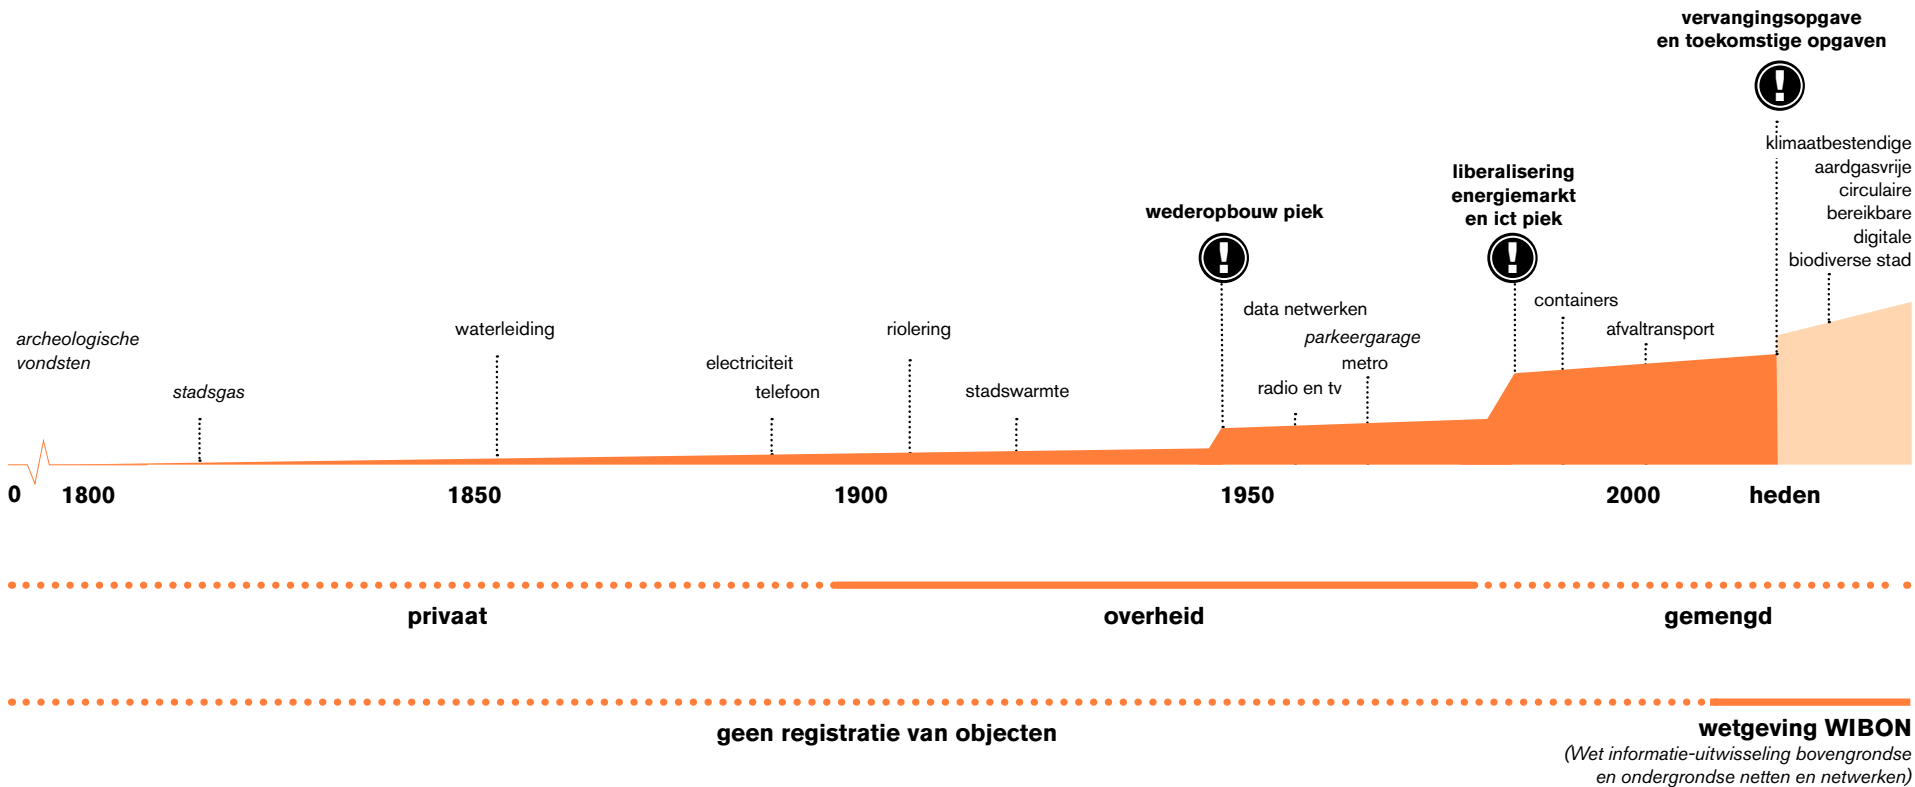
vervangingsopgave
en toekomstige opgaven

klimaatbestendige
aardgasvrije
circulaire
bereikbare
digitale
biodiverse stad

liberalisering
energiemarkt
en ict piek

wederopbouw piek

containers
afvaltransport

data netwerken
parkeergarage
metro
radio en tv

archeologische
vondsten

stadsgas

waterleiding

electriciteit
telefoon

riolering

stadswarmte

0 1800 1850 1900 1950 2000 heden

privaat

overheid

gemengd

geen registratie van objecten

wetgeving WIBON
(Wet informatie-uitwisseling bovengrondse
en ondergrondse netten en netwerken)